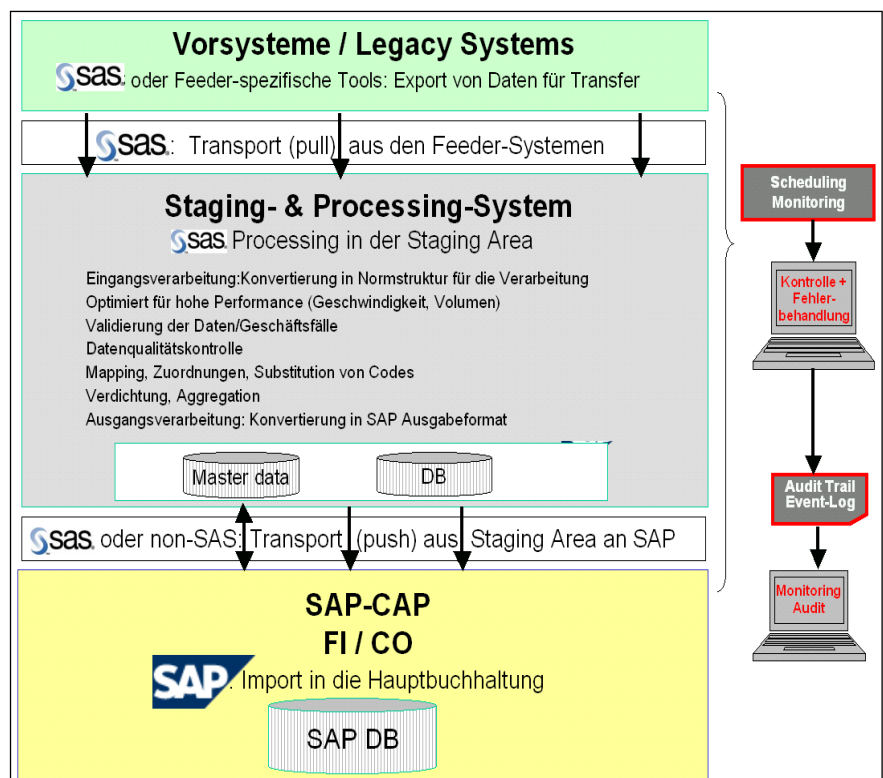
Vorsysteme / Legacy Systems

sas. oder Feeder-spezifische Tools: Export von Daten für Transfer

sas.: Transport (pull) aus den Feeder-Systemen

Staging- & Processing-System

sas. Processing in der Staging Area

Eingangsverarbeitung:Konvertierung in Normstruktur für die Verarbeitung
Optimiert für hohe Performance (Geschwindigkeit, Volumen)
Validierung der Daten/Geschäftsfälle
Datenqualitätskontrolle
Mapping, Zuordnungen, Substitution von Codes
Verdichtung, Aggregation
Ausgangsverarbeitung: Konvertierung in SAP Ausgabeformat

Master data

DB

sas. oder non-SAS: Transport (push) aus Staging Area an SAP

SAP-CAP
FI / CO

SAP. Import in die Hauptbuchhaltung

SAP DB

Scheduling Monitoring

Kontrolle + Fehlerbehandlung

Audit Trail Event-Log

Monitoring Audit